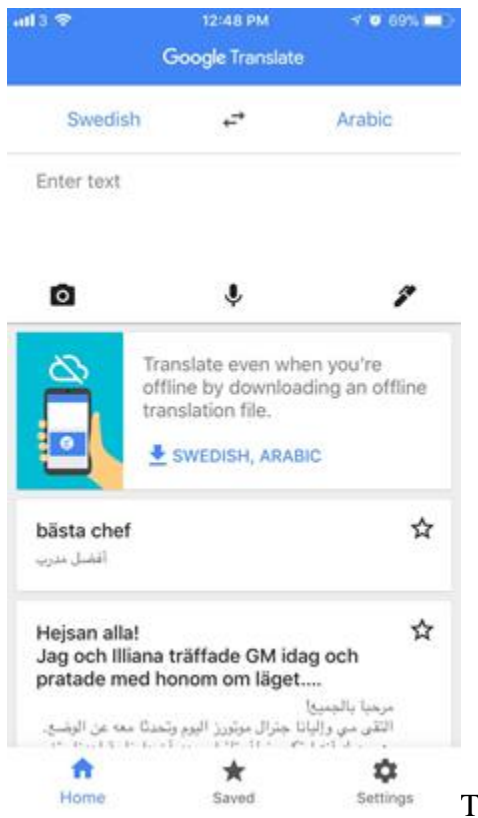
3 12:48 PM 69%

Google Translate

Swedish Arabic

Enter text

Translate even when you're offline by downloading an offline translation file.

SWEDISH, ARABIC

bästa chef
أفضل مدرب

Hejsan alla!
Jag och Illiana träffade GM idag och pratade med honom om läget....

مرحبا بالجميع!
التقى مي وإليانا جنرال موتورز اليوم وتحدثنا معه عن الوضع.
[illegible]

Home Saved Settings

T